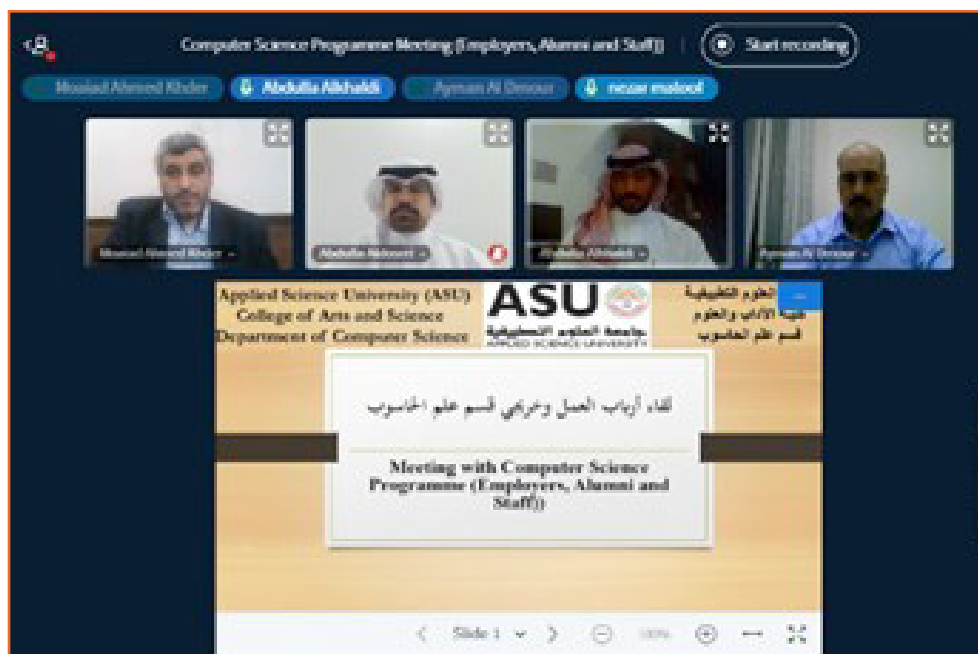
Computer Science Programme Meeting (Employers, Alumni and Staff)

Start recording

Mosiad Ahmed Khder

Abdulla Alkhaldi

Ayman Al Dmour

nesar malool

Mosaad Ahmed Khder

Abdulla Aldossari

Abdulla Alkhaldi

Ayman Al Dmour

Applied Science University (ASU)
College of Arts and Science
Department of Computer Science

ASU
جامعة العلوم التطبيقية
APPLIED SCIENCE UNIVERSITY

العلوم التطبيقية
كلية الآداب والعلوم
قسم علوم الحاسوب

لقاء أرباب العمل وخريجي قسم علوم الحاسوب

Meeting with Computer Science Programme (Employers, Alumni and Staff))

Slide 1

100%